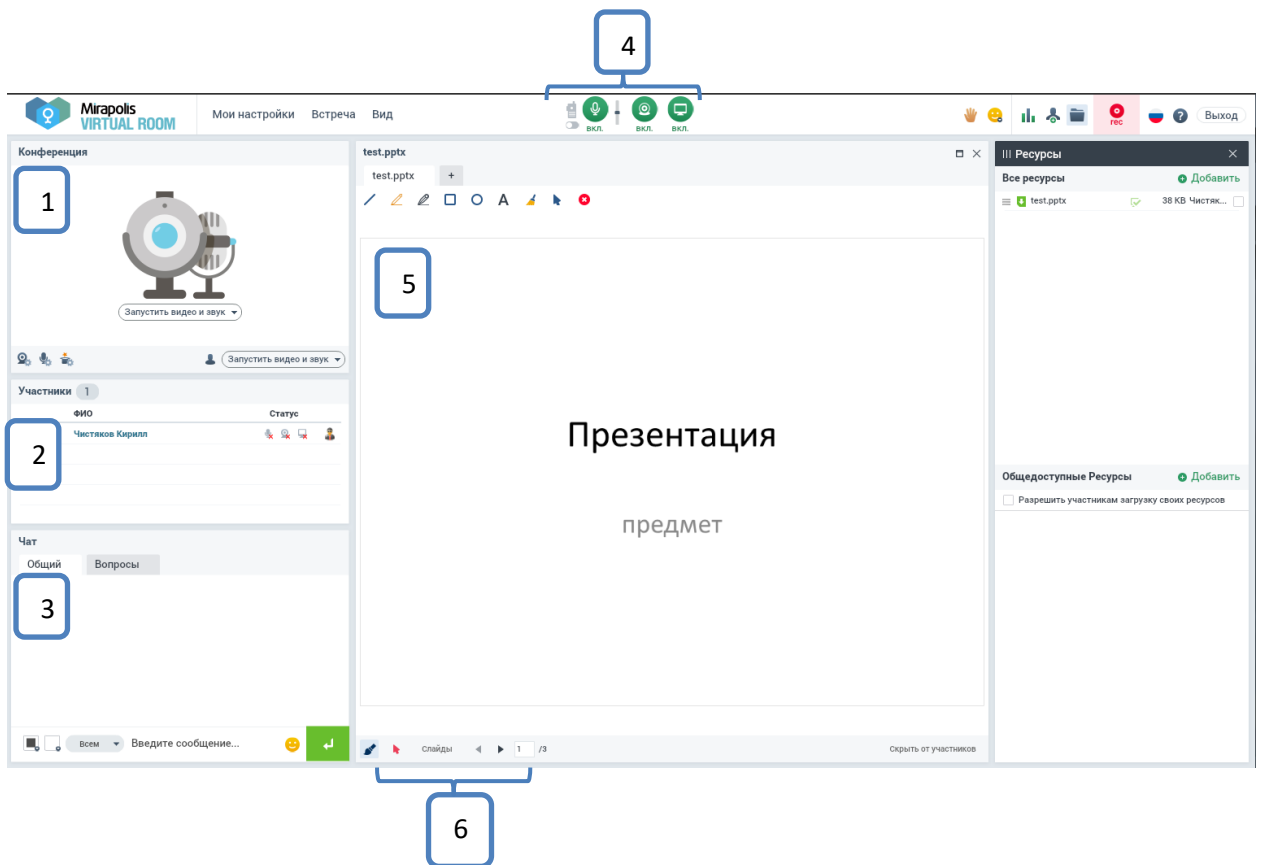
4

Mirapolis VIRTUAL ROOM Мои настройки Встреча Вид

вкл. вкл. вкл.

rec Выход

Конференция

1

Запустить видео и звук

Запустить видео и звук

Участники 1

ФИО Статус

2

Чистяков Кирилл

Чат

Общий Вопросы

3

Всем Введите сообщение...

test.pptx

test.pptx +

5

Презентация

предмет

Слайды 1 /3 Скрыть от участников

6

Ресурсы

Все ресурсы Добавить

test.pptx 38 KB Чистяк...

Общедоступные Ресурсы Добавить

Разрешить участникам загрузку своих ресурсов